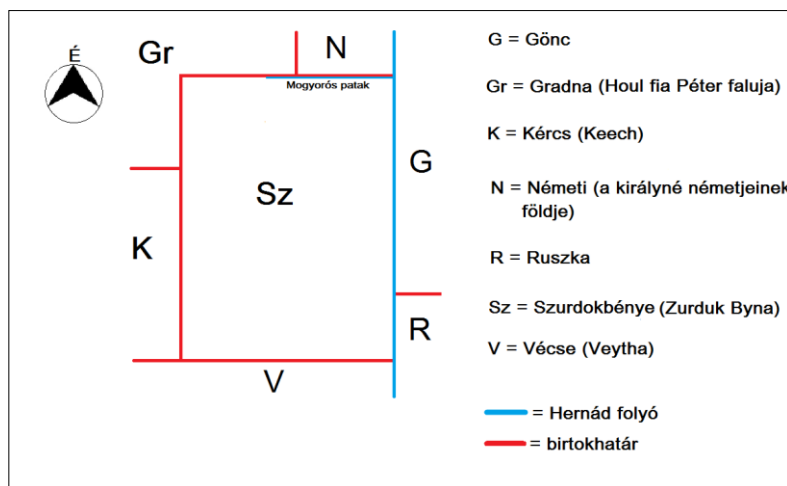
É

Gr

N

Mogyorós patak

G

Sz

K

R

V

G = Gönc

Gr = Gradna (Houl fia Péter faluja)

K = Kércs (Keech)

N = Németi (a királyné németjeinek földje)

R = Ruszka

Sz = Szurdokbénye (Zurduk Byna)

V = Vécse (Veytha)

= Hernád folyó

= birtokhatár